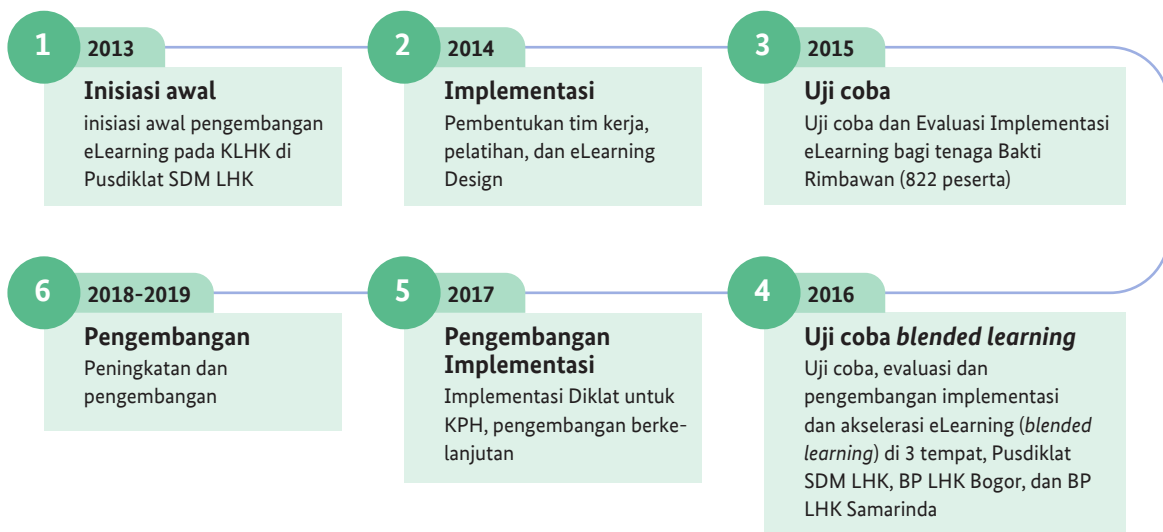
1 2013
Inisiasi awal
inisiasi awal pengembangan eLearning pada KLHK di Pusdiklat SDM LHK

2 2014
Implementasi
Pembentukan tim kerja, pelatihan, dan eLearning Design

3 2015
Uji coba
Uji coba dan Evaluasi Implementasi eLearning bagi tenaga Bakti Rimbawan (822 peserta)

4 2016
Uji coba *blended learning*
Uji coba, evaluasi dan pengembangan implementasi dan akselerasi eLearning (*blended learning*) di 3 tempat, Pusdiklat SDM LHK, BP LHK Bogor, dan BP LHK Samarinda

5 2017
Pengembangan Implementasi
Implementasi Diklat untuk KPH, pengembangan berkelanjutan

6 2018-2019
Pengembangan
Peningkatan dan pengembangan